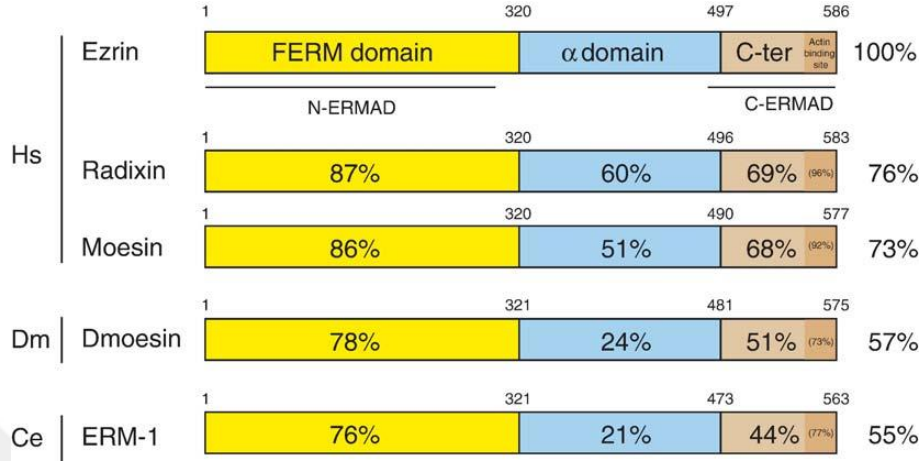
1 320 497 586

Ezrin FERM domain $\alpha$ domain C-ter Actin binding site 100%

N-ERMAD C-ERMAD

Hs

1 320 496 583

Radixin 87% 60% 69% (96%) 76%

1 320 490 577

Moesin 86% 51% 68% (92%) 73%

1 321 481 575

Dm Dmoesin 78% 24% 51% (73%) 57%

1 321 473 563

Ce ERM-1 76% 21% 44% (77%) 55%